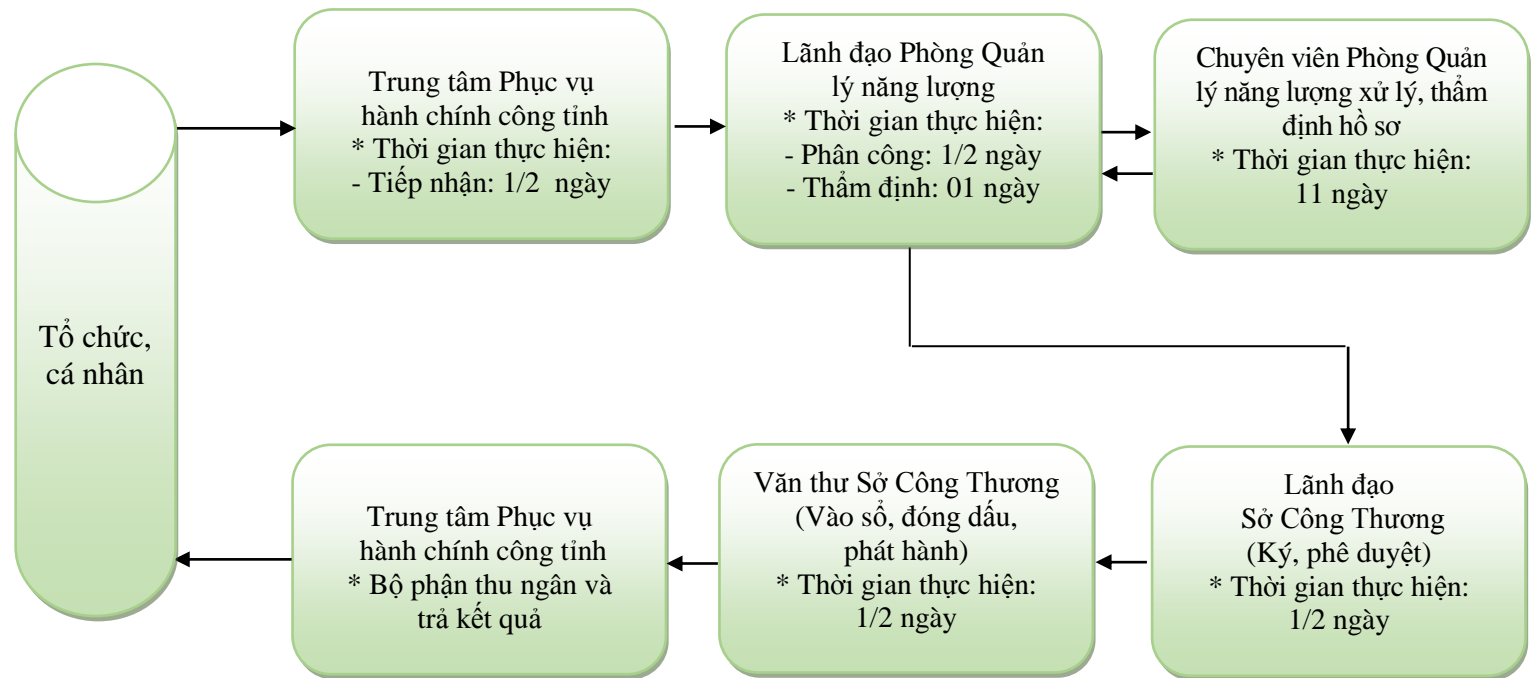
Tổ chức, cá nhân

Trung tâm Phục vụ hành chính công tỉnh
* Thời gian thực hiện:
- Tiếp nhận: 1/2 ngày

Lãnh đạo Phòng Quản lý năng lượng
* Thời gian thực hiện:
- Phân công: 1/2 ngày
- Thẩm định: 01 ngày

Chuyên viên Phòng Quản lý năng lượng xử lý, thẩm định hồ sơ
* Thời gian thực hiện:
11 ngày

Lãnh đạo
Sở Công Thương
(Ký, phê duyệt)
* Thời gian thực hiện:
1/2 ngày

Văn thư Sở Công Thương
(Vào sổ, đóng dấu, phát hành)
* Thời gian thực hiện:
1/2 ngày

Trung tâm Phục vụ hành chính công tỉnh
* Bộ phận thu ngân và trả kết quả